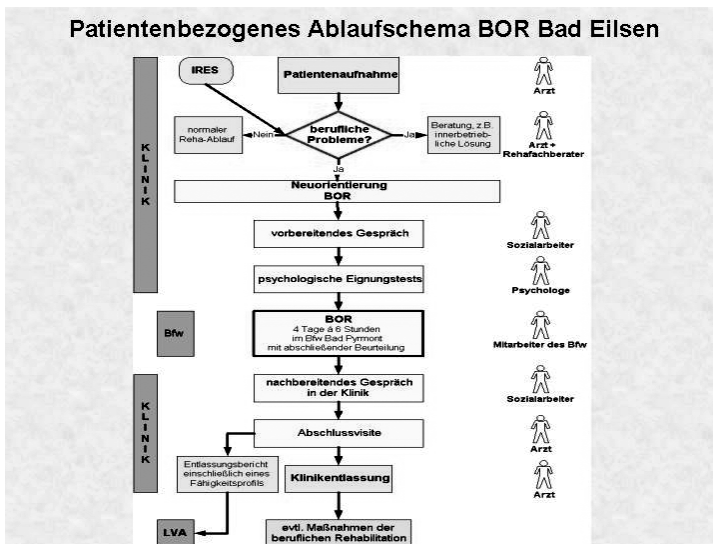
Patientenbezogenes Ablaufschema BOR Bad Eilsen

KLINIK

IRES

Patientenaufnahme

Arzt

normaler Reha-Ablauf

Nein

berufliche Probleme?

Ja

Beratung, z.B. innerbetriebliche Lösung

Arzt + Rehafachberater

Ja

Neuorientierung BOR

vorbereitendes Gespräch

Sozialarbeiter

psychologische Eignungstests

Psychologe

Bfw

BOR
4 Tage à 6 Stunden im Bfw Bad Pyrmont mit abschließender Beurteilung

Mitarbeiter des Bfw

KLINIK

nachbereitendes Gespräch in der Klinik

Sozialarbeiter

Abschlussvisite

Arzt

Entlassungsbericht einschließlich eines Fähigkeitsprofils

Klinikentlassung

Arzt

LVA

evtl. Maßnahmen der beruflichen Rehabilitation